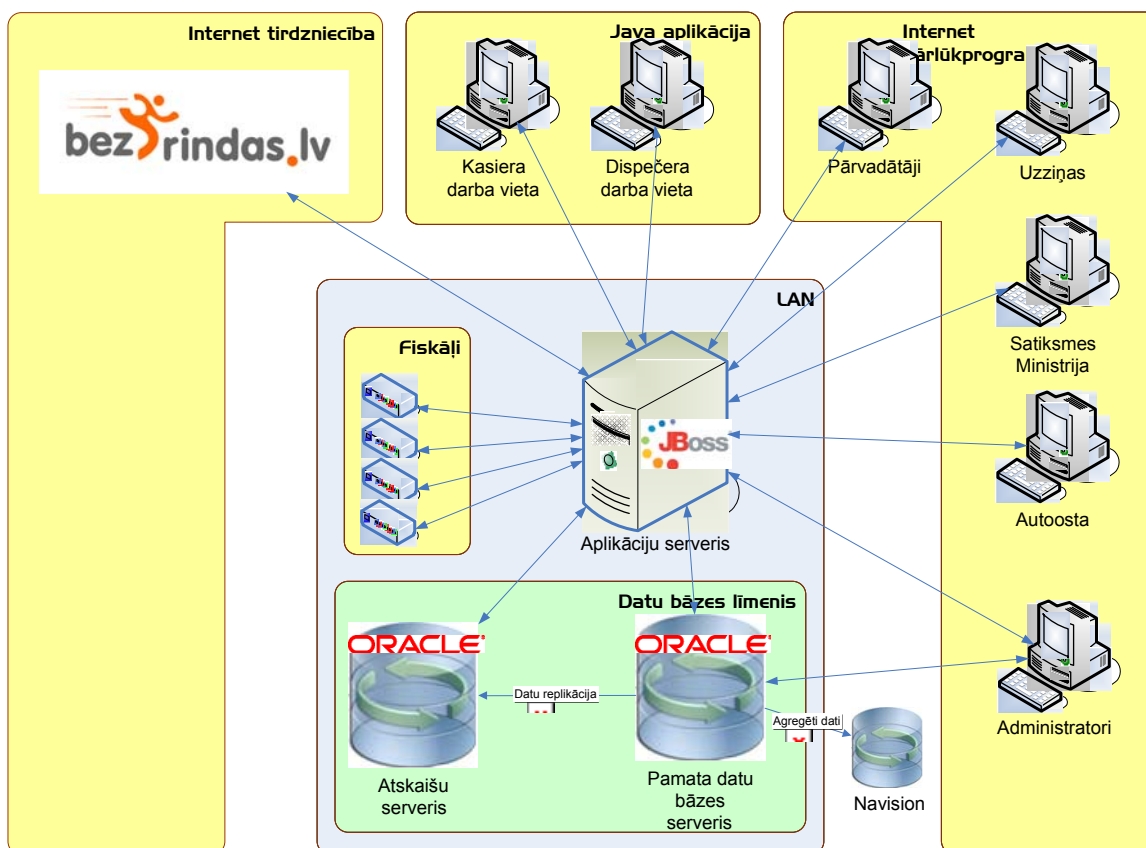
Internet tirdzniecība

bezrindas.lv

Java aplikācija

Kasiera darba vieta

Dispečera darba vieta

Internet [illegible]ārlūkprogra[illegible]

Pārvadātāji

Uzziņas

Satiksmes Ministrija

Autoosta

Administratori

LAN

Fiskāļi

JBoss

Aplikāciju serveris

Datu bāzes līmenis

ORACLE

ORACLE

Datu replikācija

Agregēti dati

Atskaišu serveris

Pamata datu bāzes serveris

Navision